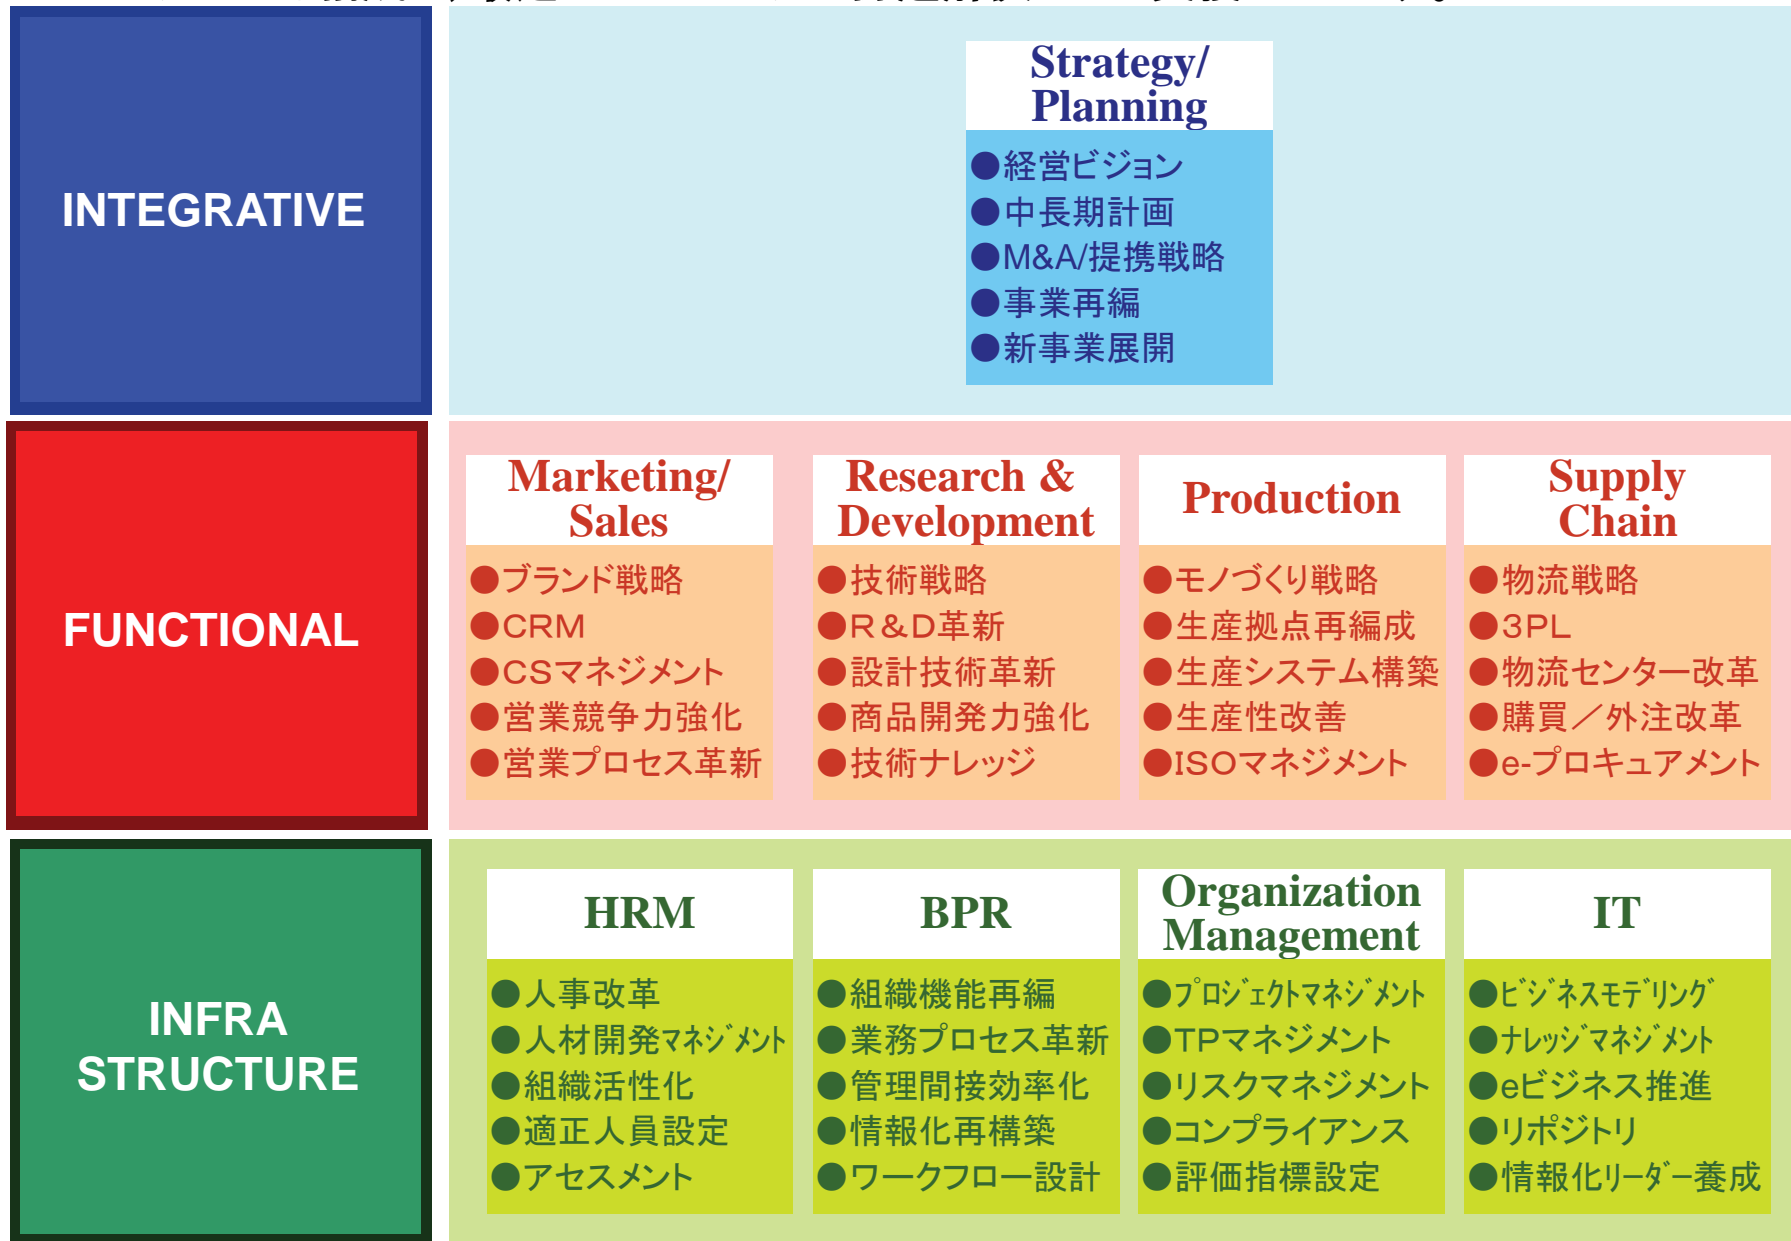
INTEGRATIVE

Strategy/ Planning
●経営ビジョン
●中長期計画
●M&A/提携戦略
●事業再編
●新事業展開

FUNCTIONAL

Marketing/ Sales
●ブランド戦略
●CRM
●CSマネジメント
●営業競争力強化
●営業プロセス革新

Research & Development
●技術戦略
●R&D革新
●設計技術革新
●商品開発力強化
●技術ナレッジ

Production
●モノづくり戦略
●生産拠点再編成
●生産システム構築
●生産性改善
●ISOマネジメント

Supply Chain
●物流戦略
●3PL
●物流センター改革
●購買／外注改革
●e-プロキュアメント

INFRA STRUCTURE

HRM
●人事改革
●人材開発ﾏﾈｼﾞﾒﾝﾄ
●組織活性化
●適正人員設定
●アセスメント

BPR
●組織機能再編
●業務プロセス革新
●管理間接効率化
●情報化再構築
●ワークフロー設計

Organization Management
●ﾌﾟﾛｼﾞｪｸﾄﾏﾈｼﾞﾒﾝﾄ
●TPマネジメント
●リスクマネジメント
●コンプライアンス
●評価指標設定

IT
●ﾋﾞｼﾞﾈｽﾓﾃﾞﾘﾝｸﾞ
●ﾅﾚｯｼﾞﾏﾈｼﾞﾒﾝﾄ
●eビジネス推進
●リポジトリ
●情報化ﾘｰﾀﾞｰ養成